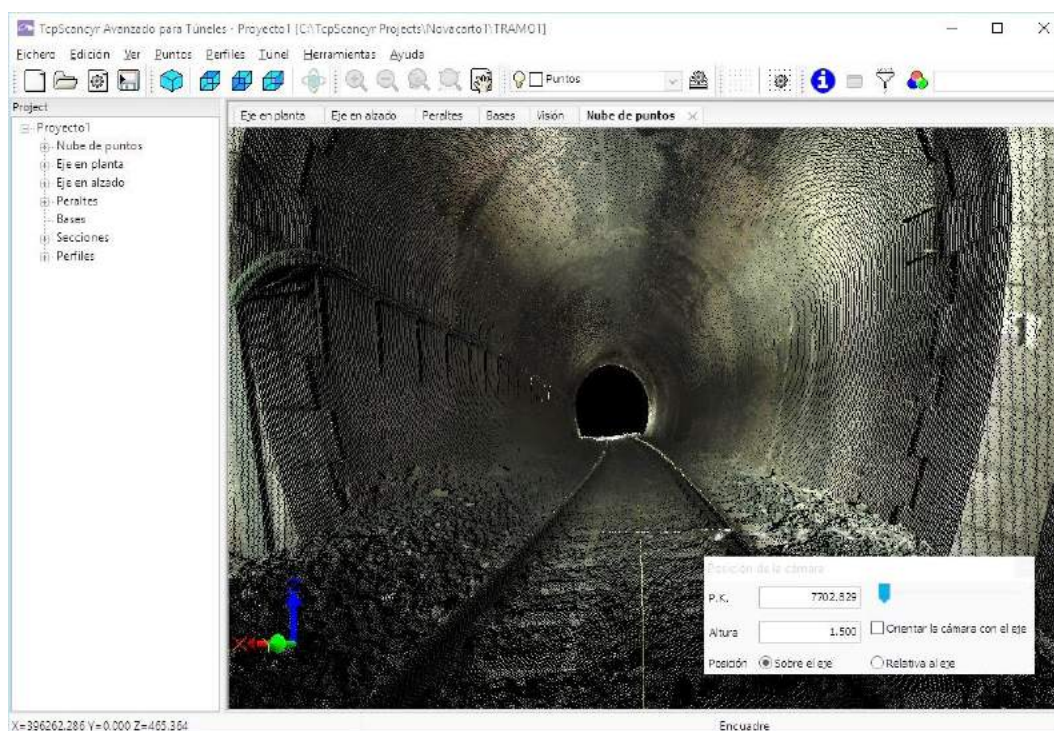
TcpScancyr Avanzado para Túneles - Proyecto1 [C:\TcpScancyr Projects\Novacorto1\TRAMO1]

Fichero Edición Ver Puntos Perfiles Túnel Herramientas Ayuda

Puntos

Project

Proyecto1
Nube de puntos
Eje en planta
Eje en alzado
Peraltes
Bases
Secciones
Perfiles

Eje en planta | Eje en alzado | Peraltes | Bases | Visión | Nube de puntos

Posición de la cámara

P.K. 7702.329

Altura 1.500 Orientar la cámara con el eje

Posición Sobre el eje Relativa al eje

X=396262.286 Y=0.000 Z=465.364

Encuadre